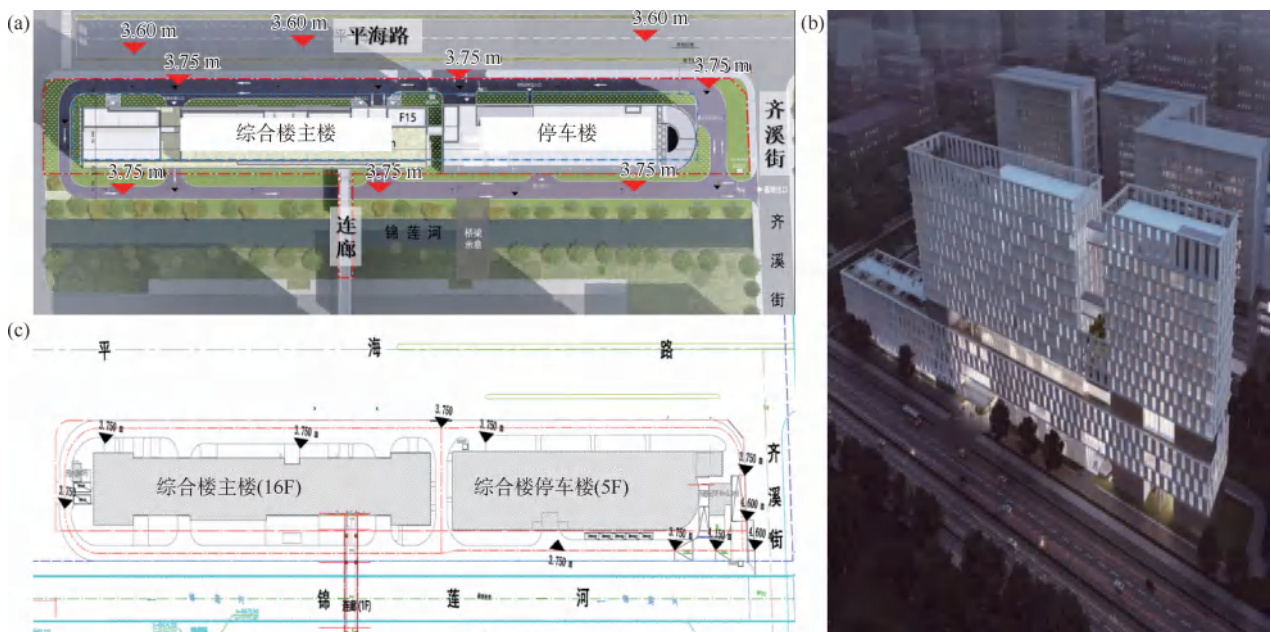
(a)

3.60 m 3.60 m 平海路 3.60 m

3.75 m 3.75 m 3.75 m

综合楼主楼 F15 停车楼

齐溪街

3.75 m 3.75 m 3.75 m

连廊 锦莲河 桥梁示意

齐溪街

(b)

(c)

平 海 路

3.750 3.750 3.750 3.750

3.750

综合楼主楼(16F) 综合楼停车楼(5F)

3.750 3.600 3.750 3.600

3.750

齐溪街

锦 莲 河